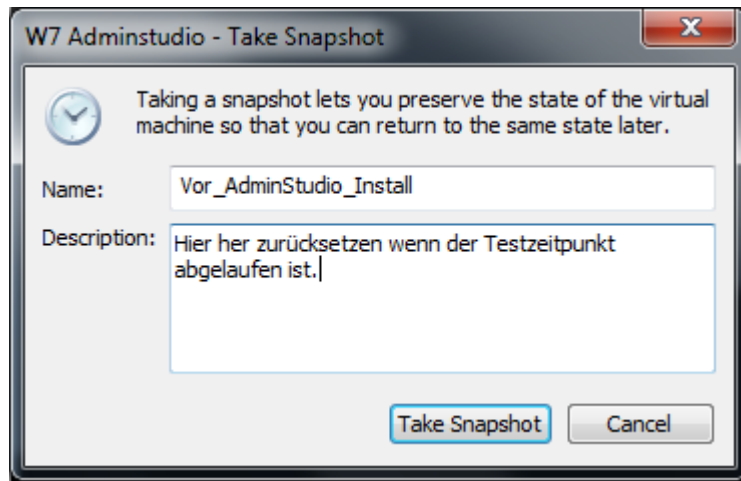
W7 Adminstudio - Take Snapshot

Taking a snapshot lets you preserve the state of the virtual machine so that you can return to the same state later.

Name: Vor_AdminStudio_Install

Description: Hier her zurücksetzen wenn der Testzeitpunkt abgelaufen ist.

Take Snapshot

Cancel